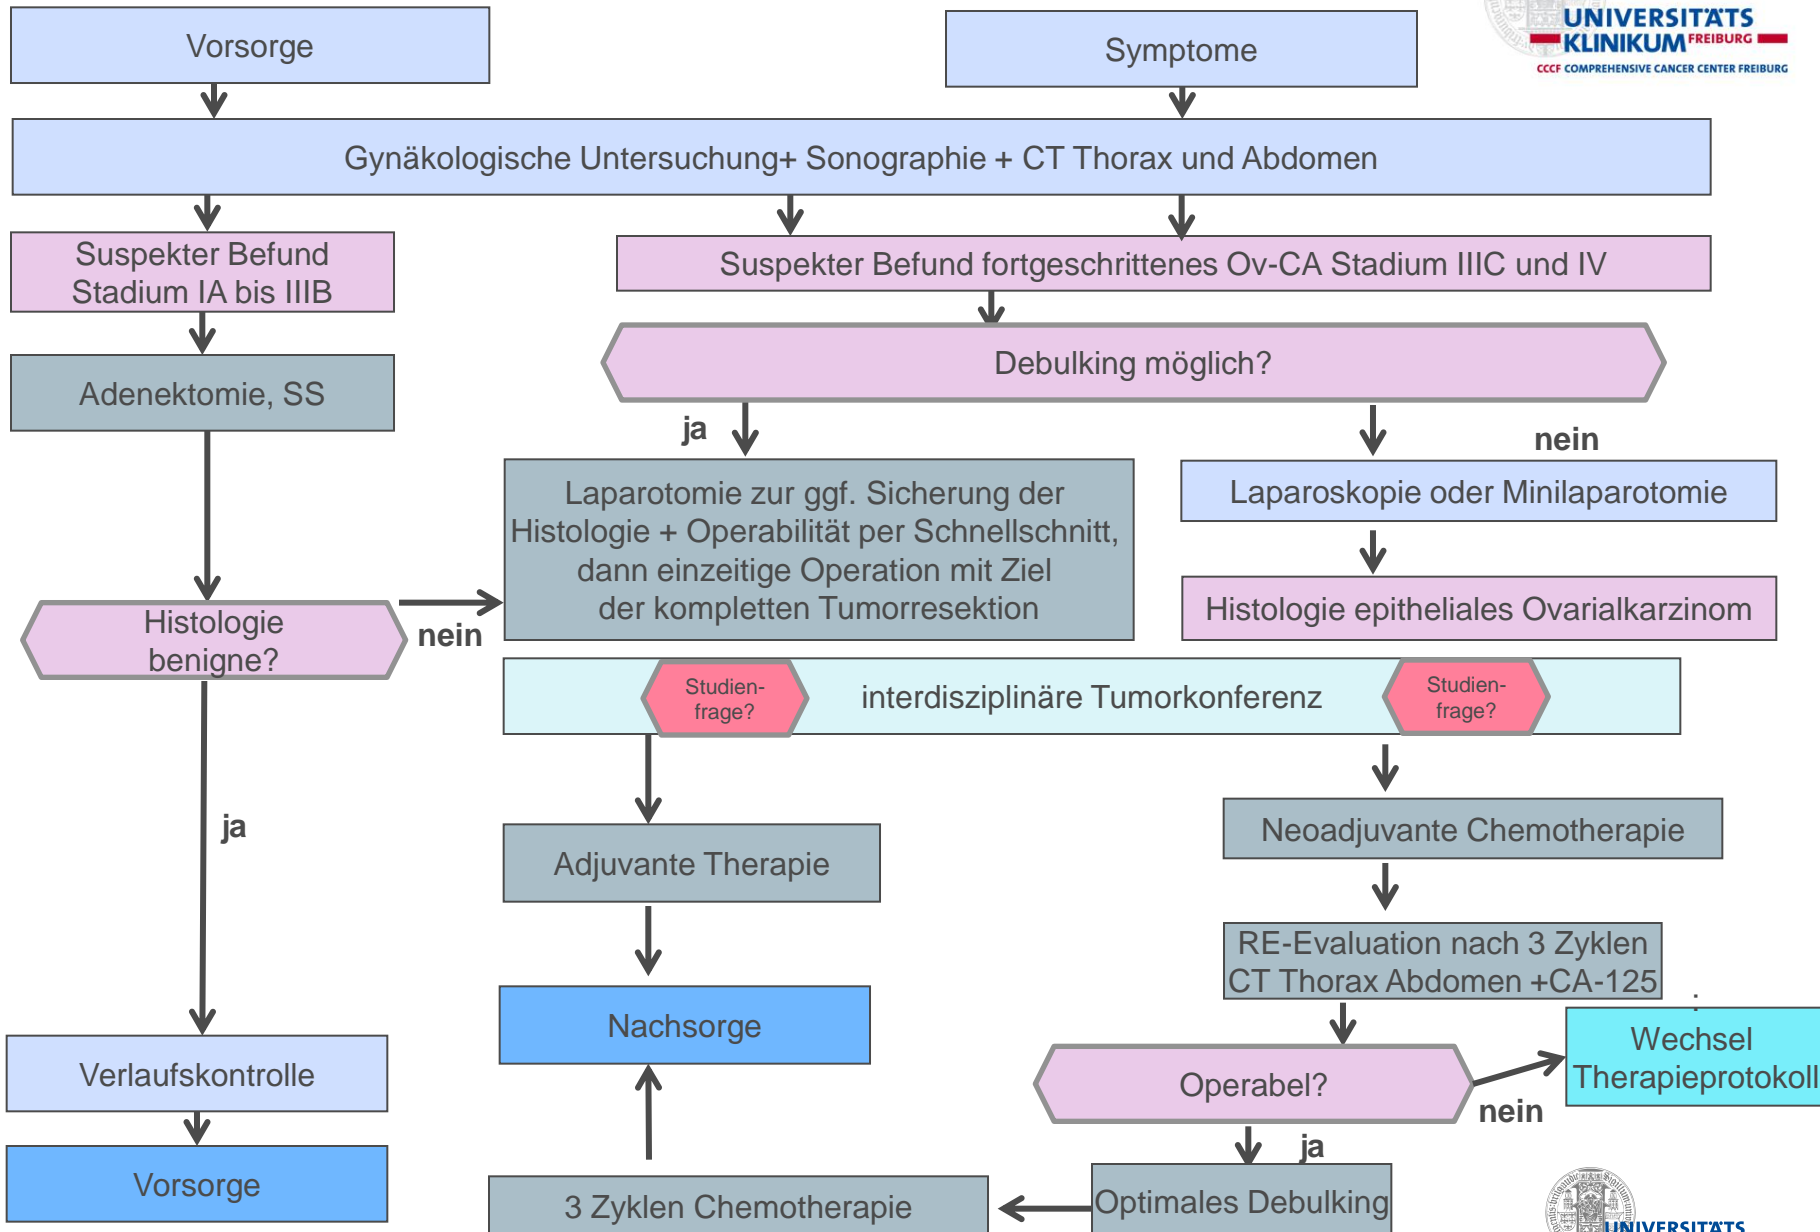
UNIVERSITÄTS KLINIKUM FREIBURG
CCCF COMPREHENSIVE CANCER CENTER FREIBURG

Vorsorge

Symptome

Gynäkologische Untersuchung+ Sonographie + CT Thorax und Abdomen

Suspekter Befund Stadium IA bis IIIB

Suspekter Befund fortgeschrittenes Ov-CA Stadium IIIC und IV

Adenektomie, SS

Debulking möglich?

ja

nein

Laparotomie zur ggf. Sicherung der Histologie + Operabilität per Schnellschnitt, dann einzeitige Operation mit Ziel der kompletten Tumorresektion

Laparoskopie oder Minilaparotomie

Histologie benigne?

nein

Histologie epitheliales Ovarialkarzinom

Studien-frage?

interdisziplinäre Tumorkonferenz

Studien-frage?

ja

Adjuvante Therapie

Neoadjuvante Chemotherapie

RE-Evaluation nach 3 Zyklen CT Thorax Abdomen +CA-125

Nachsorge

Wechsel Therapieprotokoll

Verlaufskontrolle

Operabel?

nein

ja

Vorsorge

3 Zyklen Chemotherapie

Optimales Debulking

UNIVERSITÄTS